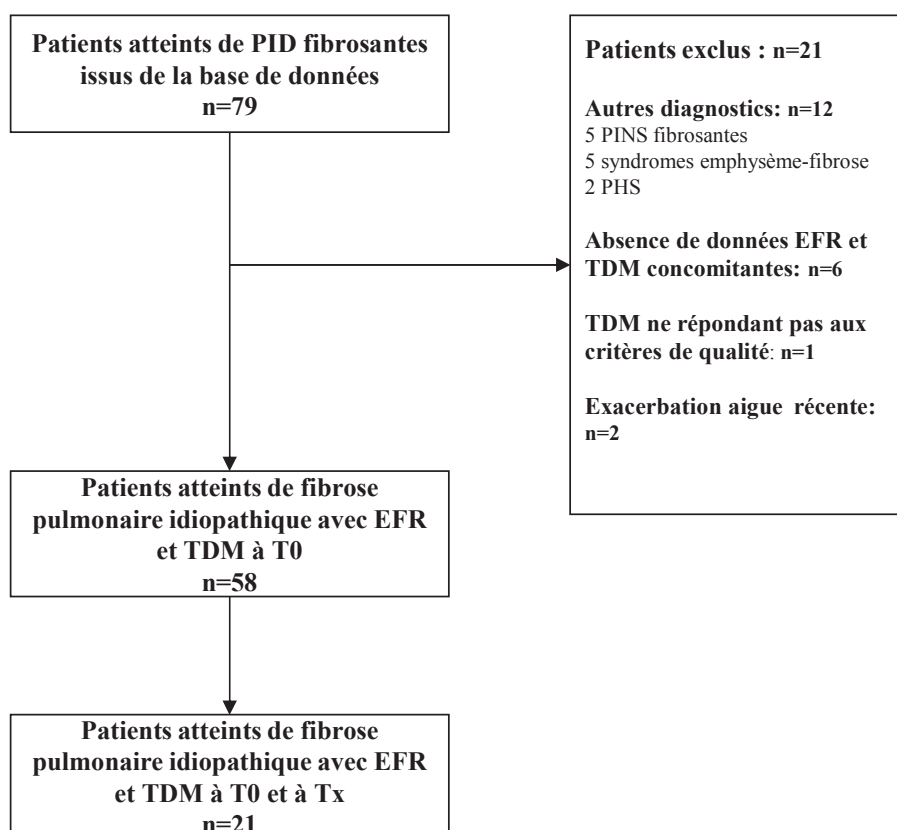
Patients atteints de PID fibrosantes issus de la base de données
n=79

Patients exclus : n=21

Autres diagnostics: n=12
5 PINS fibrosantes
5 syndromes emphysème-fibrose
2 PHS

Absence de données EFR et TDM concomitantes: n=6

TDM ne répondant pas aux critères de qualité: n=1

Exacerbation aigue récente: n=2

Patients atteints de fibrose pulmonaire idiopathique avec EFR et TDM à T0
n=58

Patients atteints de fibrose pulmonaire idiopathique avec EFR et TDM à T0 et à Tx
n=21